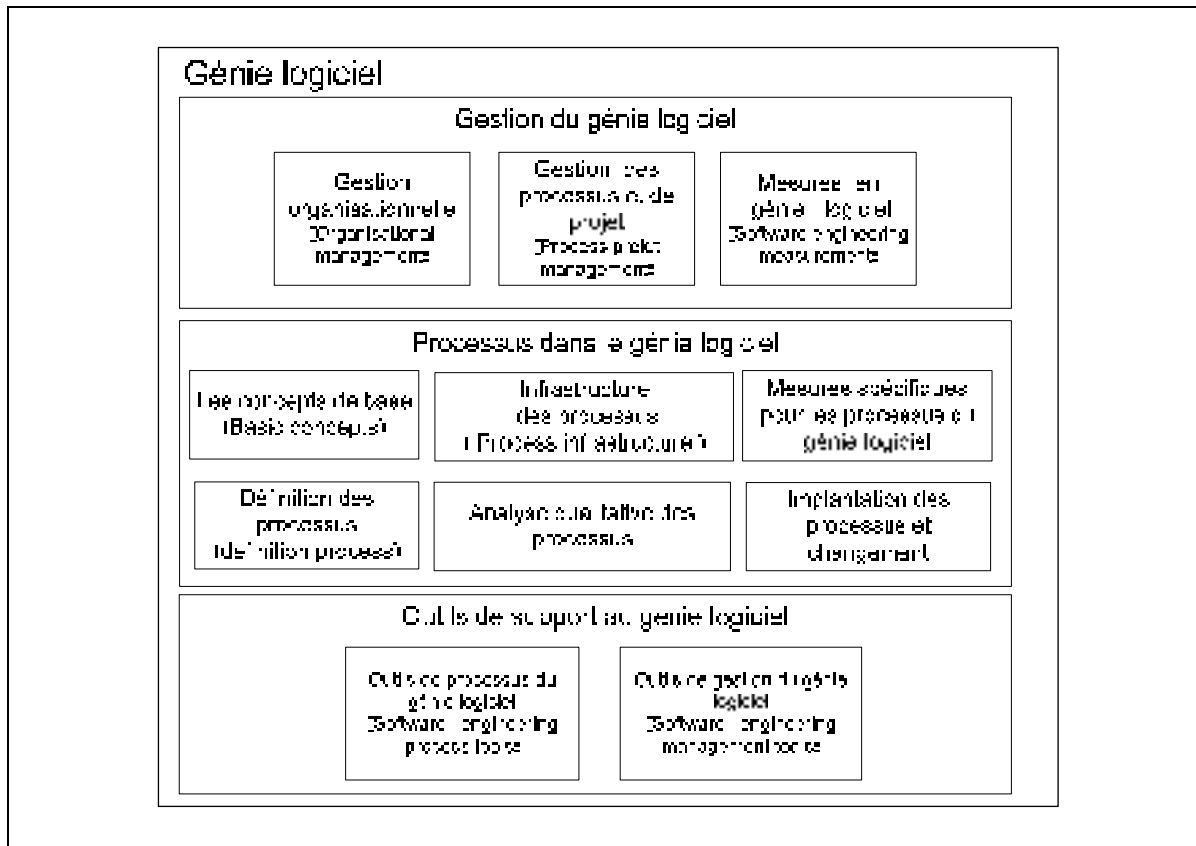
Génie logiciel

Gestion du génie logiciel

Gestion organisationnelle (Organizational management)

Gestion des processus et de projet (Process project management)

Mesures en génie logiciel (Software engineering measurements)

Processus dans le génie logiciel

Les concepts de base (Basic concepts)

Infrastructure des processus ( Process infrastructure )

Mesures spécifiques pour les processus du génie logiciel

Définition des processus (definition process)

Analyse qualitative des processus

Implantation des processus et changement

Outils de support au genie logiciel

Outils de processus du génie logiciel (Software engineering process tools)

Outils de gestion du génie logiciel (Software engineering management tools)